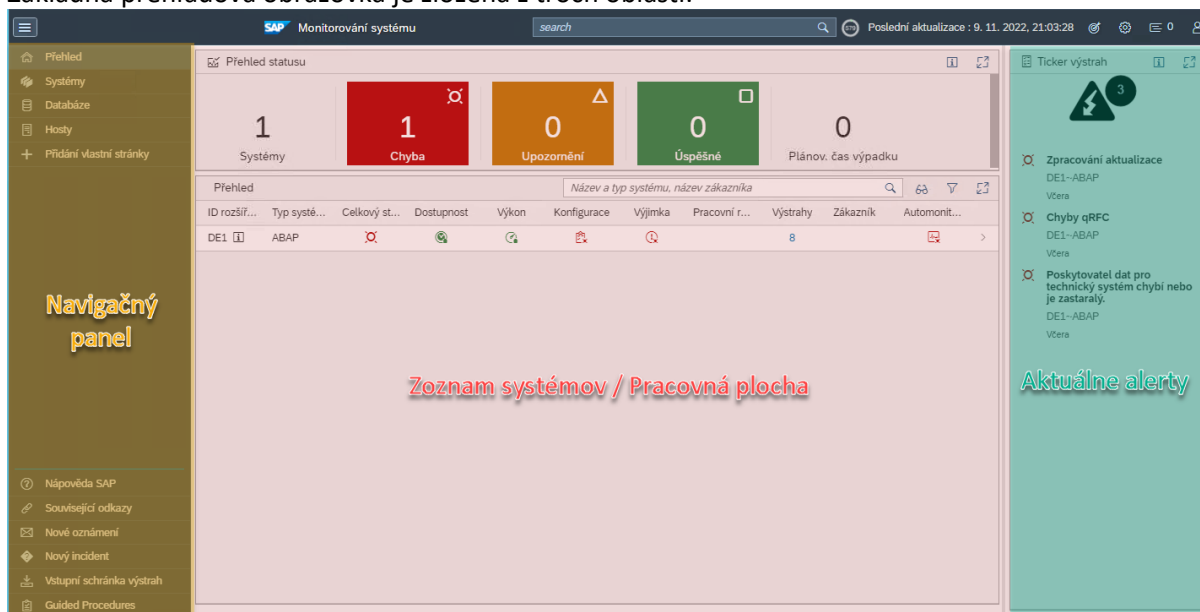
Základná prehľadová obrazovka je zložená z troch oblastí:

SAP Monitorování systému
search
Poslední aktualizace : 9. 11. 2022, 21:03:28
0

Přehled
Systémy
Databáze
Hosty
Přidání vlastní stránky

Navigačný panel

Nápověda SAP
Související odkazy
Nové oznámení
Nový incident
Vstupní schránka výstrah
Guided Procedures

Přehled statusu

| 1 | 1 | 0 | 0 | 0 |
|---|---|---|---|---|
| Systémy | Chyba | Upozornění | Úspěšné | Plánov. čas výpadku |

Přehled
Název a typ systému, název zákazníka

| ID rozšíř... | Typ systé... | Celkový st... | Dostupnost | Výkon | Konfigurace | Výjimka | Pracovní r... | Výstrahy | Zákazník | Automonit... |
|---|---|---|---|---|---|---|---|---|---|---|
| DE1 | ABAP | | | | | | | 8 | | |

Zoznam systémov / Pracovná plocha

Ticker výstrah
3

Zpracování aktualizace
DE1~ABAP
Včera

Chyby qRFC
DE1~ABAP
Včera

Poskytovatel dat pro technický systém chybí nebo je zastaralý.
DE1~ABAP
Včera

Aktuálne alerty